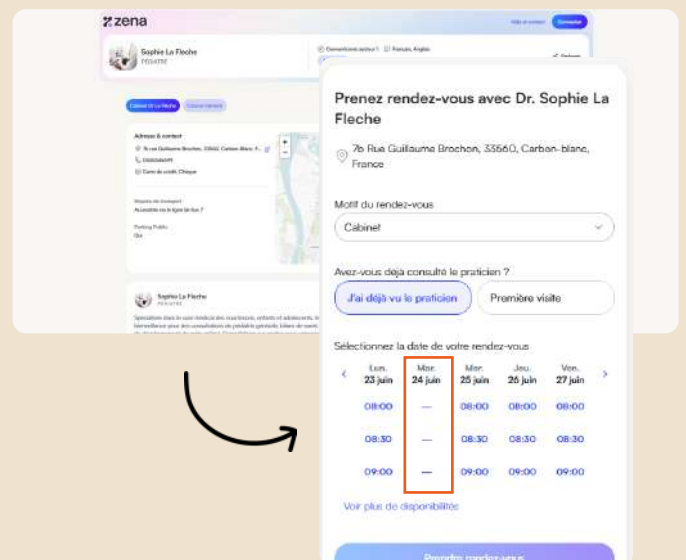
zena

Sophie La Fleche
PÉDIATRE

Adresse & contact

Prenez rendez-vous avec Dr. Sophie La Fleche

7b Rue Guillaume Brochon, 33560, Carbon-blanc, France

Motif du rendez-vous

Cabinet

Avez-vous déjà consulté le praticien ?

J'ai déjà vu le praticien

Première visite

Sélectionnez la date de votre rendez-vous

| Lun. 23 juin | Mar. 24 juin | Mer. 25 juin | Jeu. 26 juin | Ven. 27 juin |
|---|---|---|---|---|
| 08:00 | — | 08:00 | 08:00 | 08:00 |
| 08:30 | — | 08:30 | 08:30 | 08:30 |
| 09:00 | — | 09:00 | 09:00 | 09:00 |

Voir plus de disponibilités

Sophie La Fleche
PÉDIATRE

Prendre rendez-vous